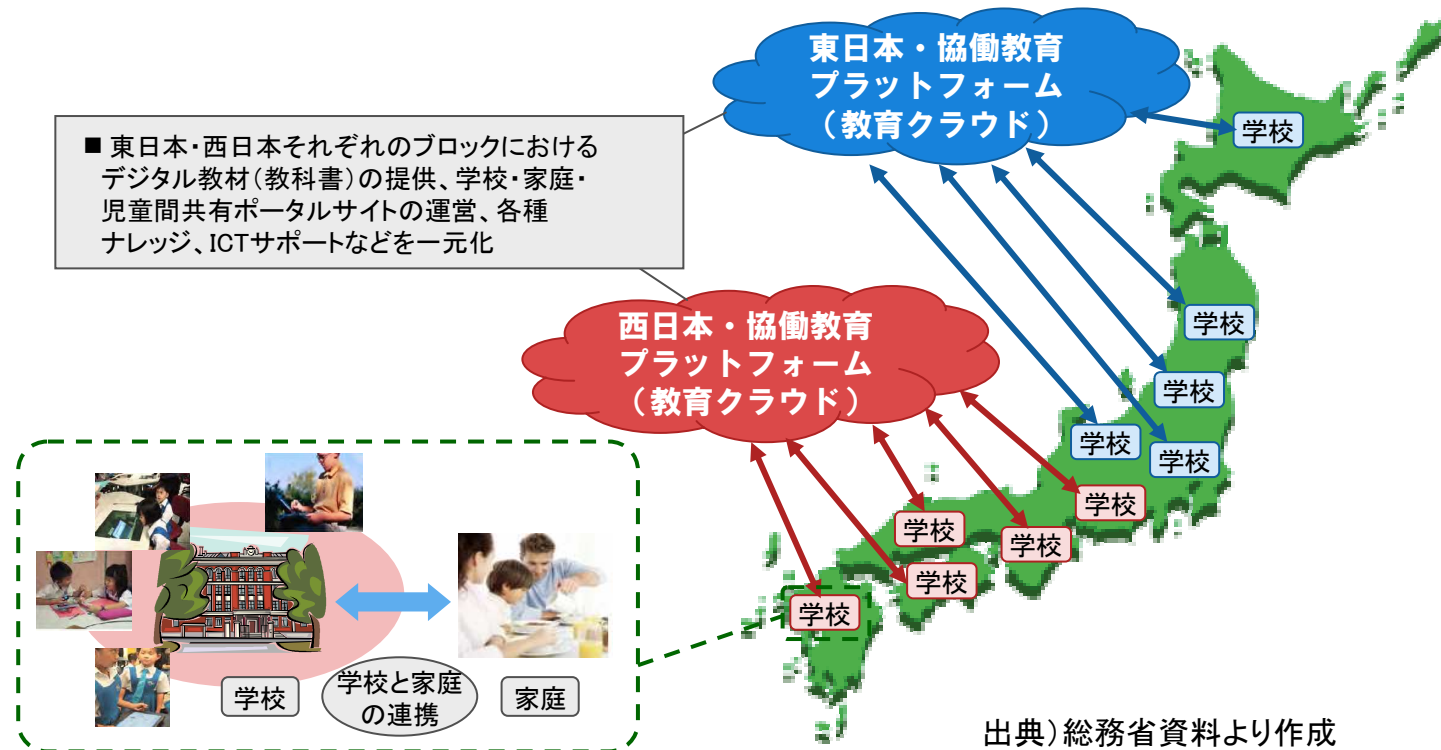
東日本・協働教育
プラットフォーム
（教育クラウド）

■ 東日本・西日本それぞれのブロックにおけるデジタル教材（教科書）の提供、学校・家庭・児童間共有ポータルサイトの運営、各種ナレッジ、ICTサポートなどを一元化

学校

学校

学校

学校

学校

西日本・協働教育
プラットフォーム
（教育クラウド）

学校

学校

学校

学校

学校

学校

学校と家庭の連携

家庭

出典）総務省資料より作成